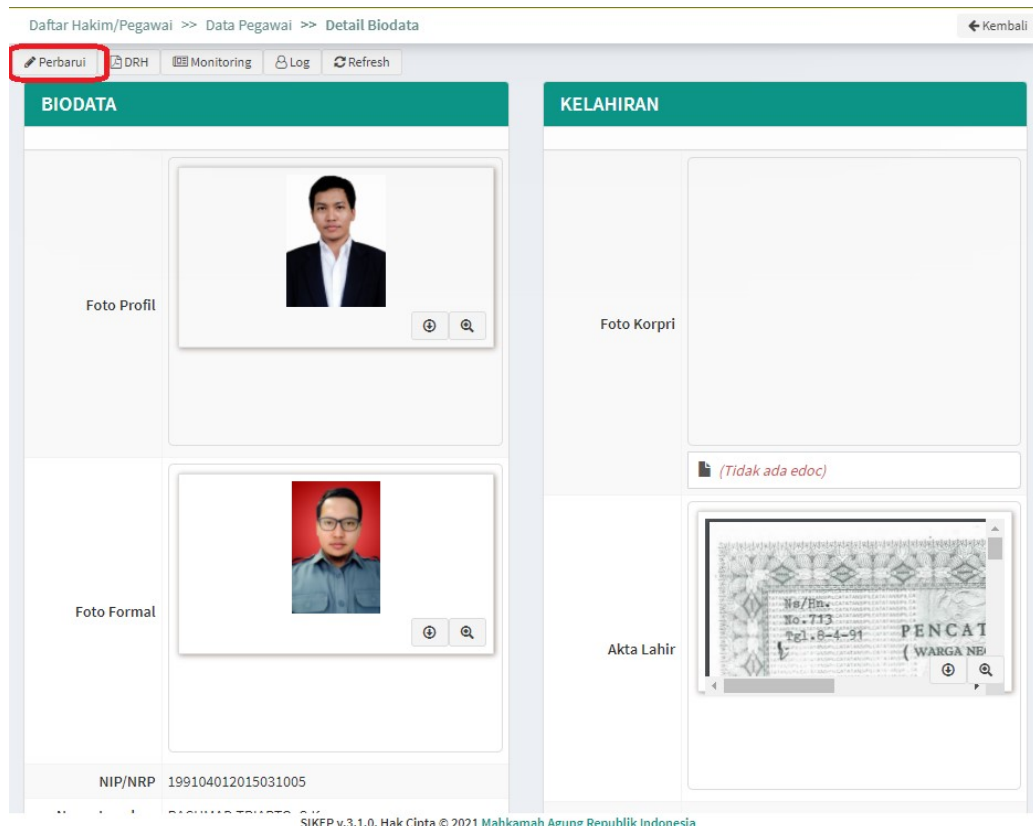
Daftar Hakim/Pegawai >> Data Pegawai >> Detail Biodata

Kembali

Perbarui DRH Monitoring Log Refresh

BIODATA

Foto Profil

Foto Formal

NIP/NRP 199104012015031005

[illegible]

KELAHIRAN

Foto Korpri

(Tidak ada edoc)

Akta Lahir

No/Bn.
No.713
Tgl.8-4-91

PENCAT
( WARGA NE

SIKEP v.3.1.0. Hak Cipta © 2021 Mahkamah Agung Republik Indonesia